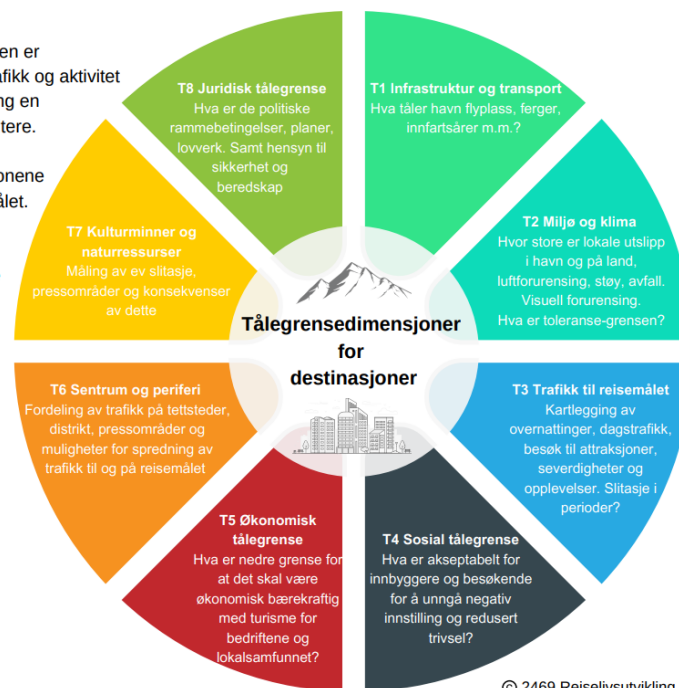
en er
fikk og aktivitet
ng en
tere.

onene
ålet.

T8 Juridisk tålegrense
Hva er de politiske rammebetingelser, planer, lovverk. Samt hensyn til sikkerhet og beredskap

T1 Infrastruktur og transport
Hva tåler havn flyplass, ferger, innfartsårer m.m.?

T7 Kulturminner og naturressurser
Måling av ev slitasje, pressområder og konsekvenser av dette

T2 Miljø og klima
Hvor store er lokale utslipp i havn og på land, luftforurensing, støy, avfall. Visuell forurensing. Hva er toleranse-grensen?

Tålegrensedimensjoner for destinasjoner

T6 Sentrum og periferi
Fordeling av trafikk på tettsteder, distrikt, pressområder og muligheter for spredning av trafikk til og på reisemålet

T3 Trafikk til reisemålet
Kartlegging av overnattinger, dagstrafikk, besøk til attraksjoner, severdigheter og opplevelser. Slitasje i perioder?

T5 Økonomisk tålegrense
Hva er nedre grense for at det skal være økonomisk bærekraftig med turisme for bedriftene og lokalsamfunnet?

T4 Sosial tålegrense
Hva er akseptabelt for innbyggere og besøkende for å unngå negativ innstilling og redusert trivsel?

© 2469 Reiselivsutvikling